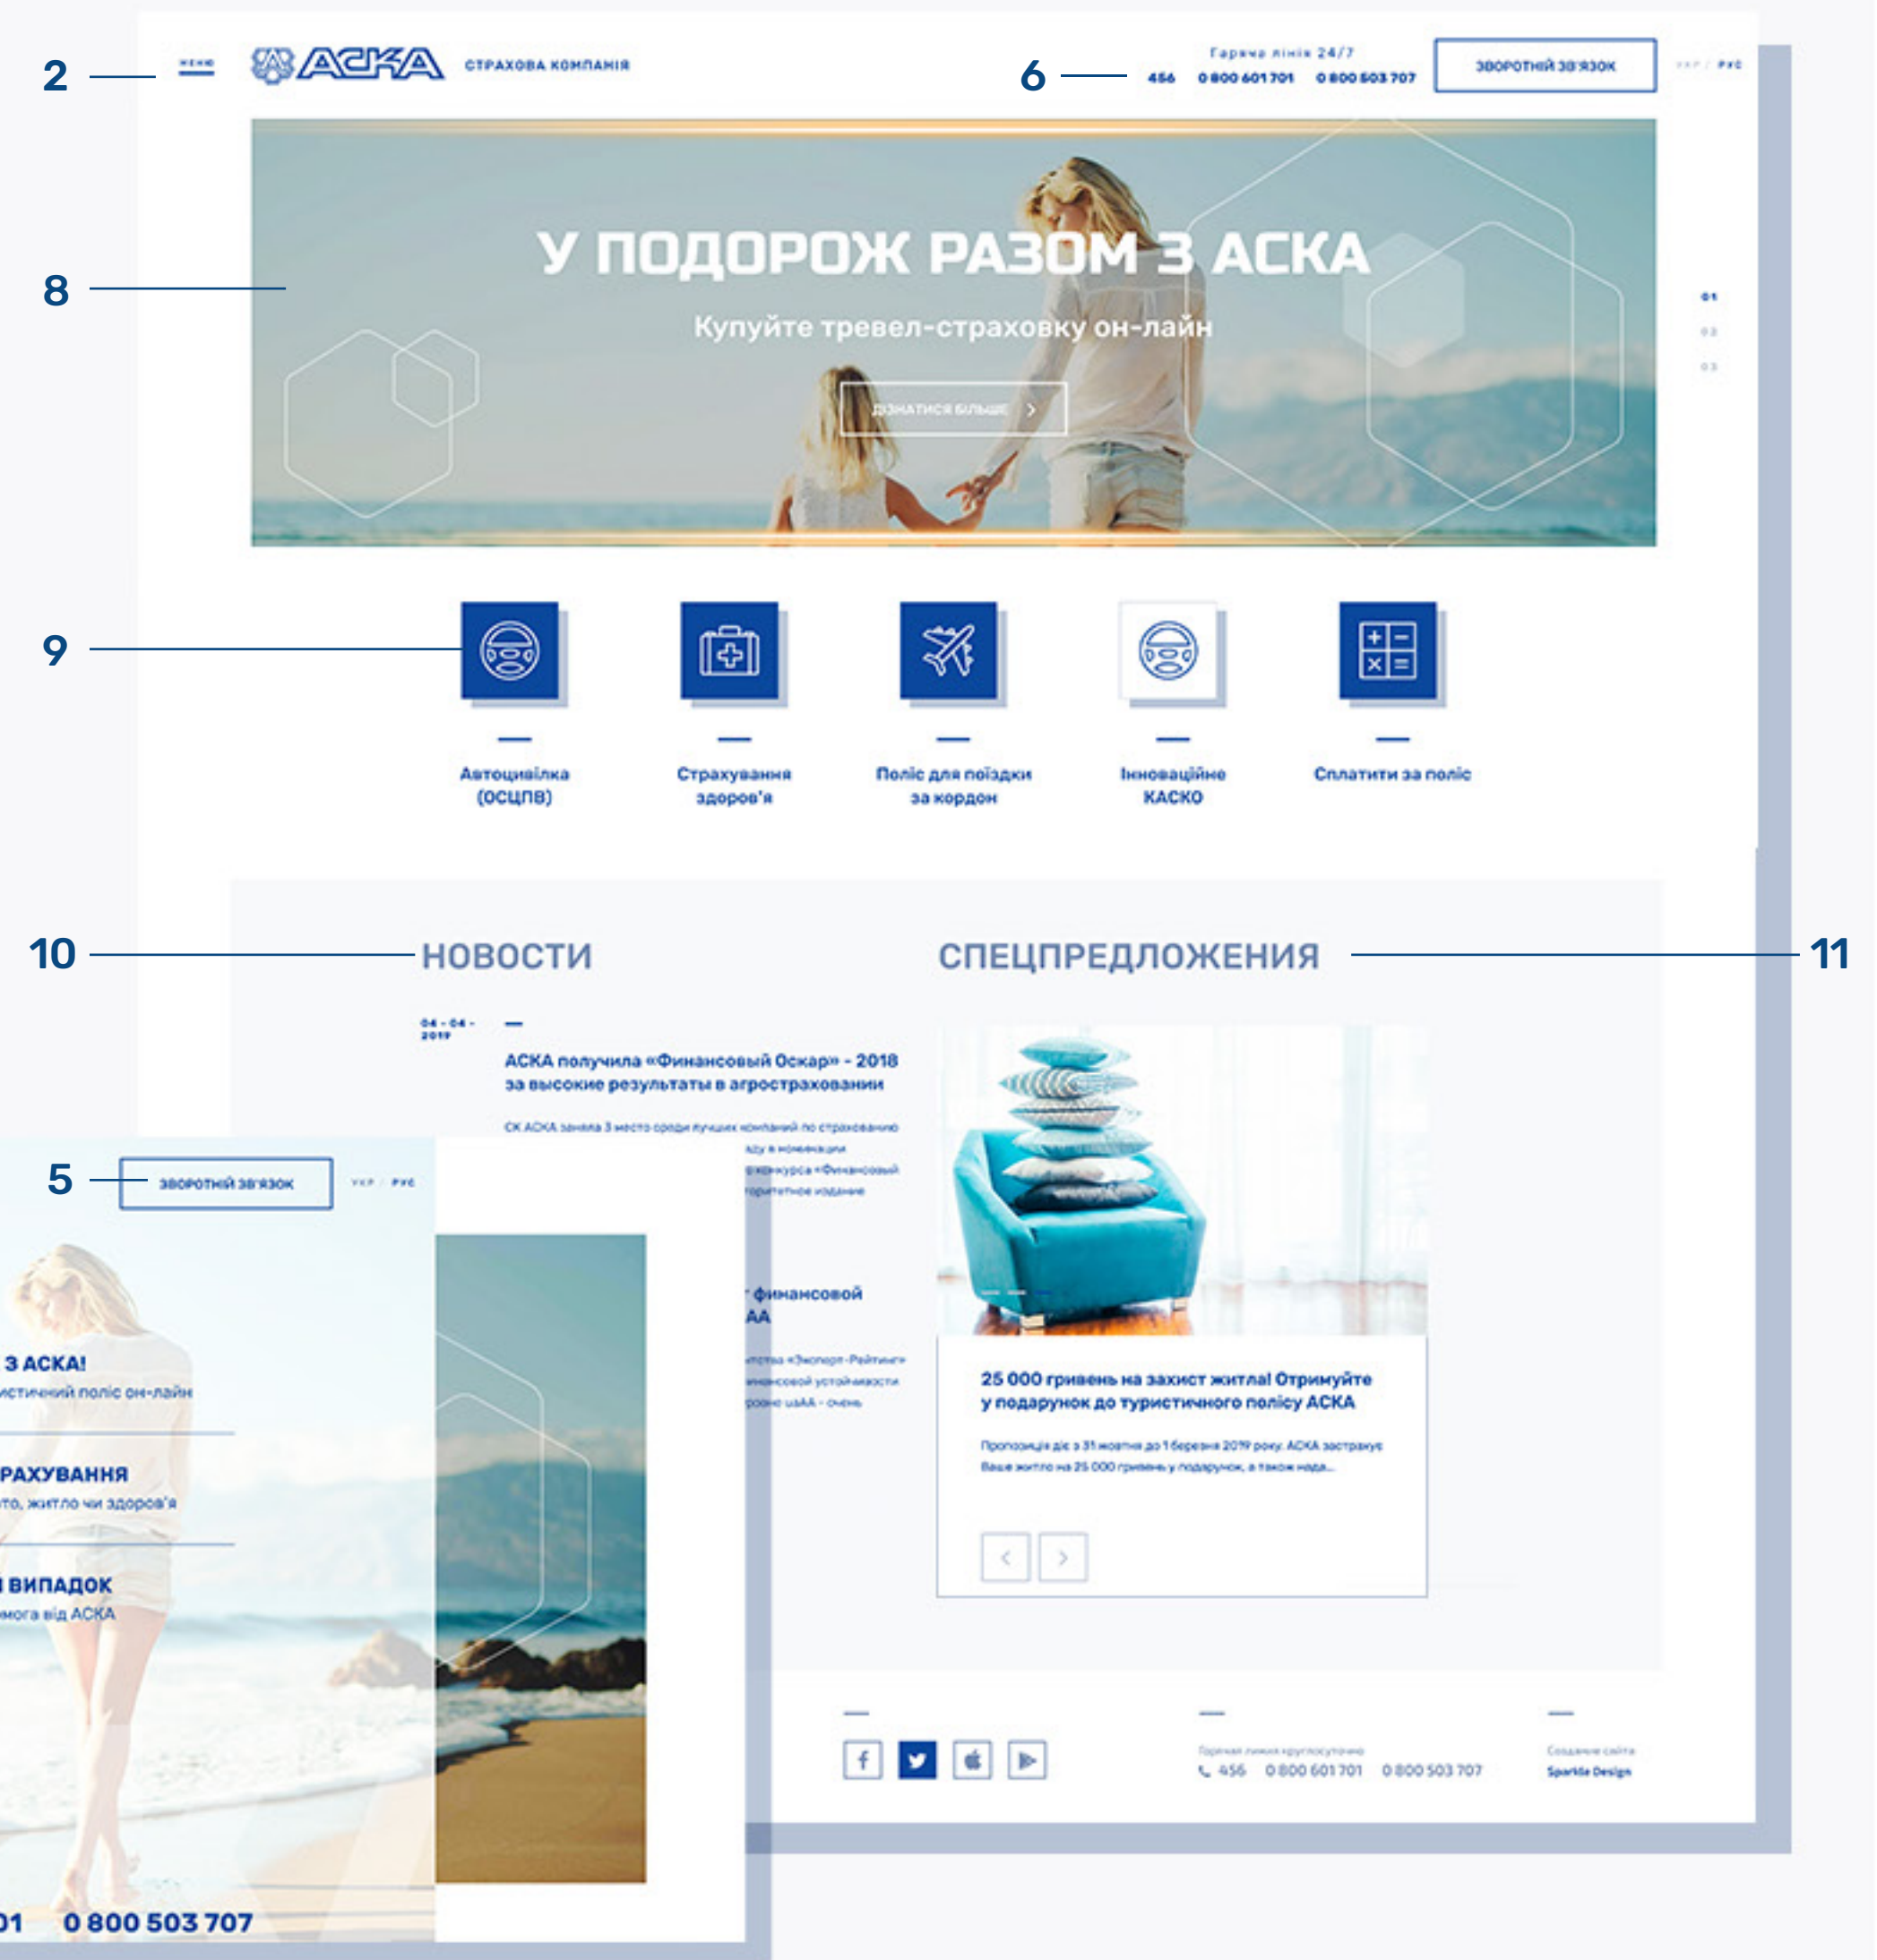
2 МЕНЮ АСКА СТРАХОВА КОМПАНІЯ

6 Гаряча лінія 24/7
456 0 800 601 701 0 800 503 707

ЗВОРОТНІЙ ЗВ'ЯЗОК

УКР / РУС

8

У ПОДОРОЖ РАЗОМ З АСКА

Купуйте тревел-страховку он-лайн

ДІЗНАТИСЯ БІЛЬШЕ

01
02
03

9

Автоцивілка (ОСЦПВ)

Страхування здоров'я

Поліс для поїздки за кордон

Інноваційне КАСКО

Сплатити за поліс

10 НОВОСТИ

СПЕЦПРЕДЛОЖЕНИЯ 11

04 - 04 - 2019

АСКА получила «Финансовый Оскар» - 2018 за высокие результаты в агрострахованим

СК АСКА заняла 3 место среди лучших компаний по страхованию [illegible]

25 000 гривень на захист житла! Отримуйте у подарунок до туристичного полісу АСКА

Пропозиція діє з 31 жовтня до 1 березня 2019 року. АСКА застрахує Ваше житло на 25 000 гривень у подарунок, а також нада...

5 ЗВОРОТНІЙ ЗВ'ЯЗОК УКР / РУС

З АСКА!
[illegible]истичний поліс он-лайн

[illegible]РАХУВАННЯ
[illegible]то, житло чи здоров'я

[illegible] ВИПАДОК
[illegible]мога від АСКА

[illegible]01 0 800 503 707

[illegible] финансовой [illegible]АА

Гаряча лінія цілодобово
456 0 800 601 701 0 800 503 707

Создание сайта
Sparkle Design